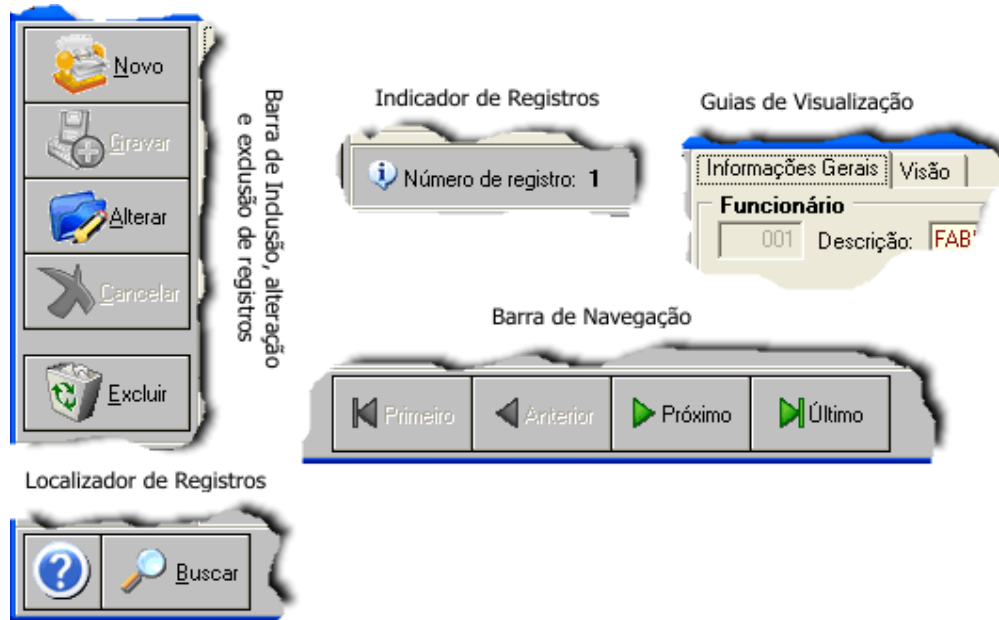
Novo

Gravar

Alterar

Cancelar

Excluir

Barra de Inclusão, alteração e exclusão de registros

Indicador de Registros

Número de registro: 1

Guias de Visualização

Informações Gerais | Visão

Funcionário

001 Descrição: FAB'

Barra de Navegação

Primeiro | Anterior | Próximo | Último

Localizador de Registros

Buscar